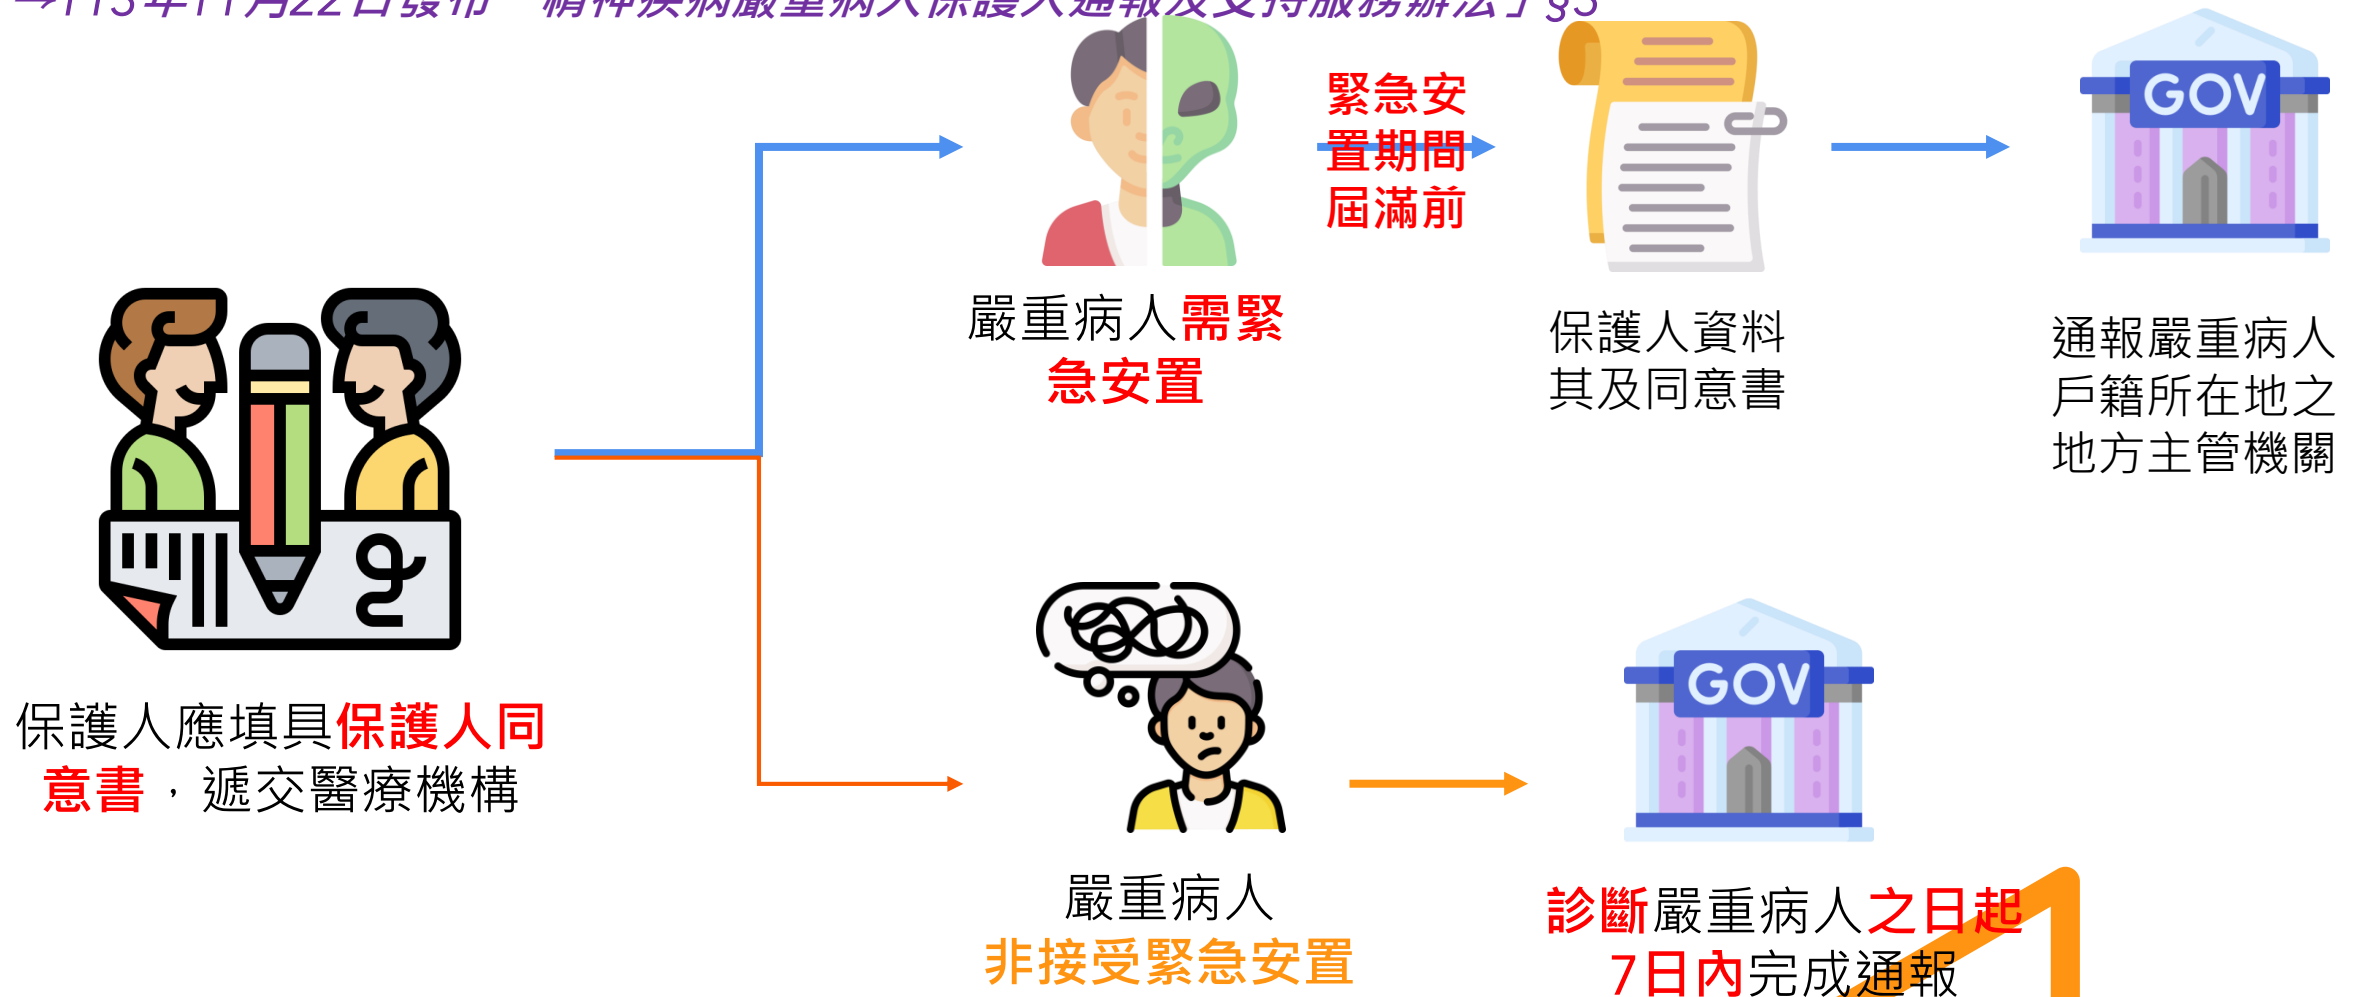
→113年11月22日發布「精神疾病嚴重病人保護人通報及支持服務辦法」§3

嚴重病人需緊急安置

緊急安置期間屆滿前

保護人資料其及同意書

GOV

通報嚴重病人戶籍所在地之地方主管機關

保護人應填具保護人同意書，遞交醫療機構

嚴重病人非接受緊急安置

GOV

診斷嚴重病人之日起7日內完成通報